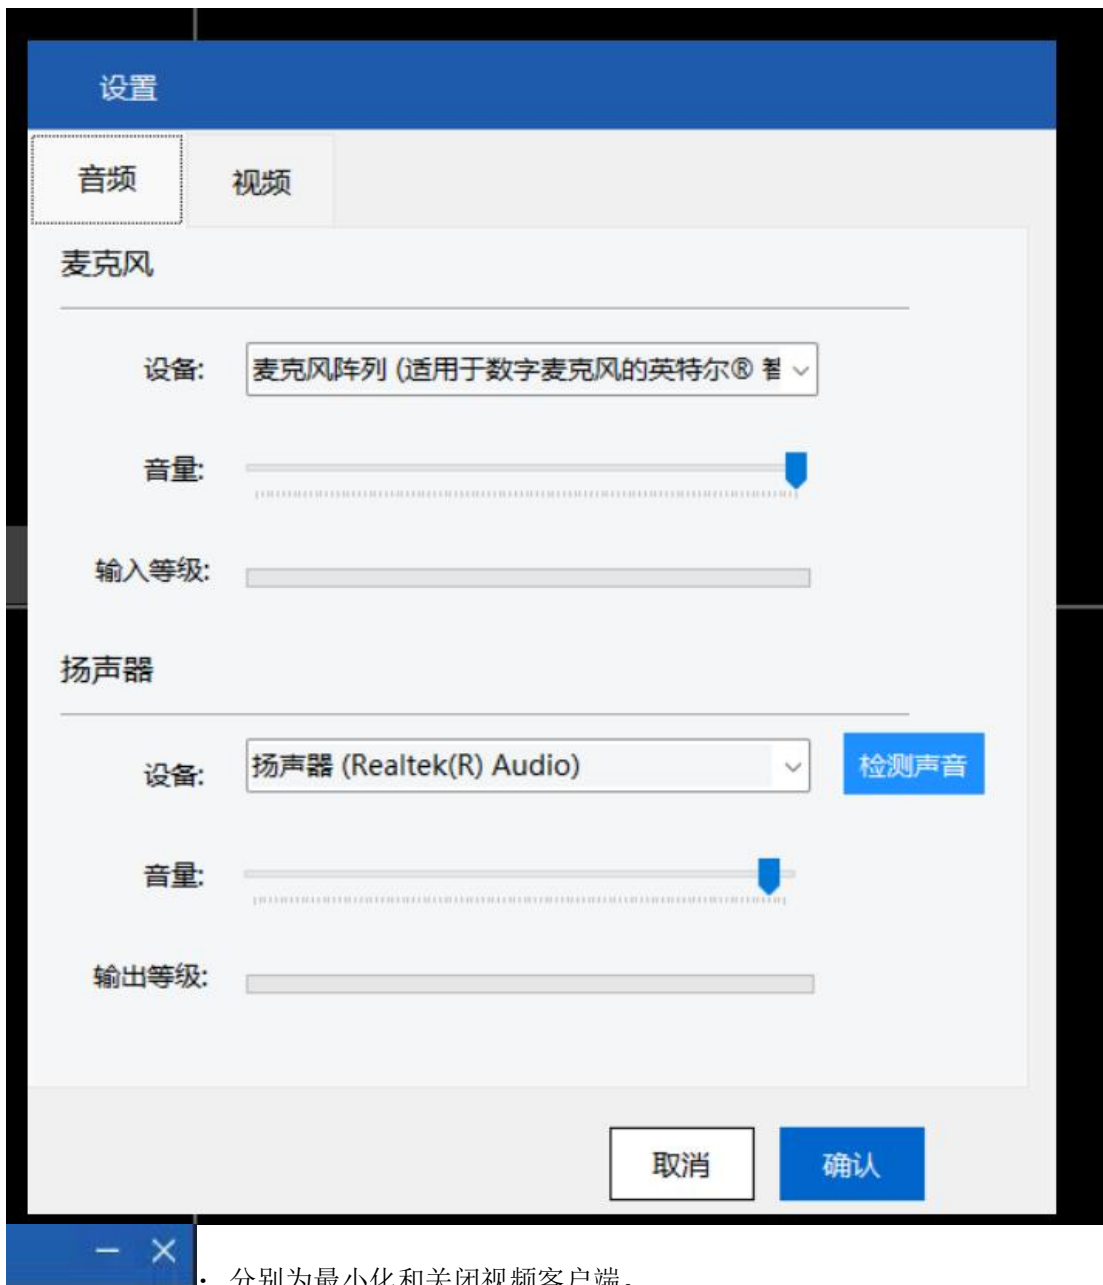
设置

音频

视频

麦克风

设备: 麦克风阵列 (适用于数字麦克风的英特尔® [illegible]

音量:

输入等级:

扬声器

设备: 扬声器 (Realtek(R) Audio)

检测声音

音量:

输出等级:

取消

确认

– ×

: 分别为最小化和关闭视频客户端。